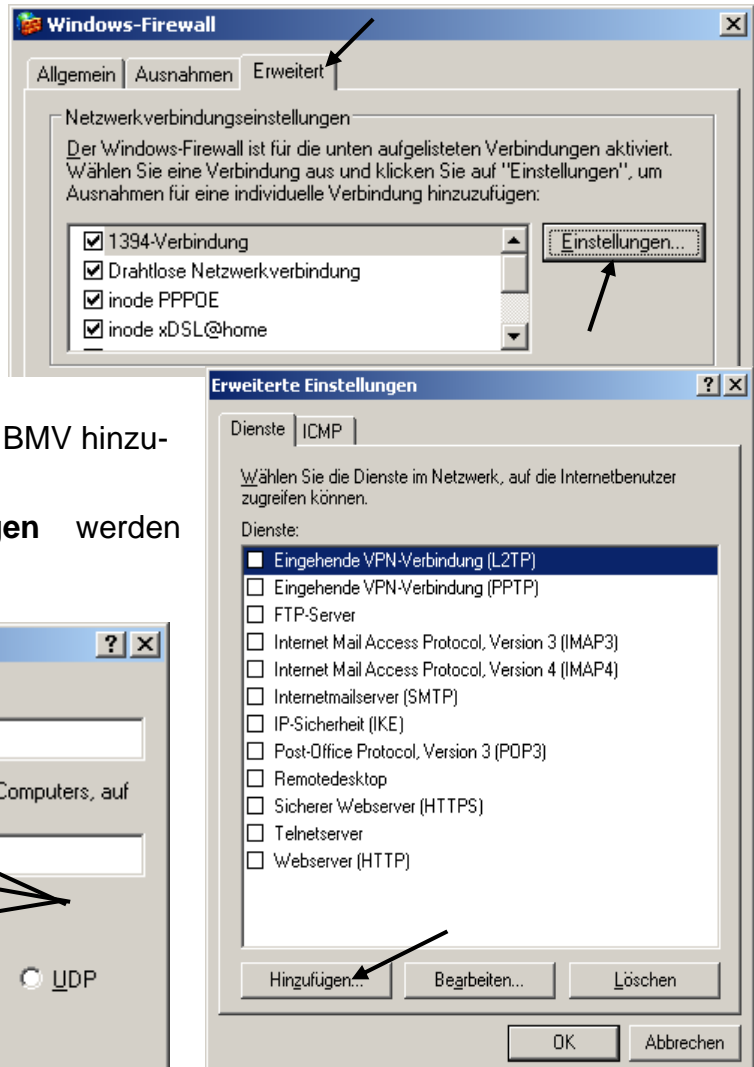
Windows-Firewall

Allgemein | Ausnahmen | Erweitert

Netzwerkverbindungseinstellungen

Der Windows-Firewall ist für die unten aufgelisteten Verbindungen aktiviert. Wählen Sie eine Verbindung aus und klicken Sie auf "Einstellungen", um Ausnahmen für eine individuelle Verbindung hinzuzufügen:

☑ 1394-Verbindung
☑ Drahtlose Netzwerkverbindung
☑ inode PPPOE
☑ inode xDSL@home

Einstellungen...

BMV hinzu-

gen werden

Computers, auf

UDP

Erweiterte Einstellungen

Dienste | ICMP

Wählen Sie die Dienste im Netzwerk, auf die Internetbenutzer zugreifen können.

Dienste:

☐ Eingehende VPN-Verbindung (L2TP)
☐ Eingehende VPN-Verbindung (PPTP)
☐ FTP-Server
☐ Internet Mail Access Protocol, Version 3 (IMAP3)
☐ Internet Mail Access Protocol, Version 4 (IMAP4)
☐ Internetmailserver (SMTP)
☐ IP-Sicherheit (IKE)
☐ Post-Office Protocol, Version 3 (POP3)
☐ Remotedesktop
☐ Sicherer Webserver (HTTPS)
☐ Telnetserver
☐ Webserver (HTTP)

Hinzufügen... | Bearbeiten... | Löschen

OK | Abbrechen